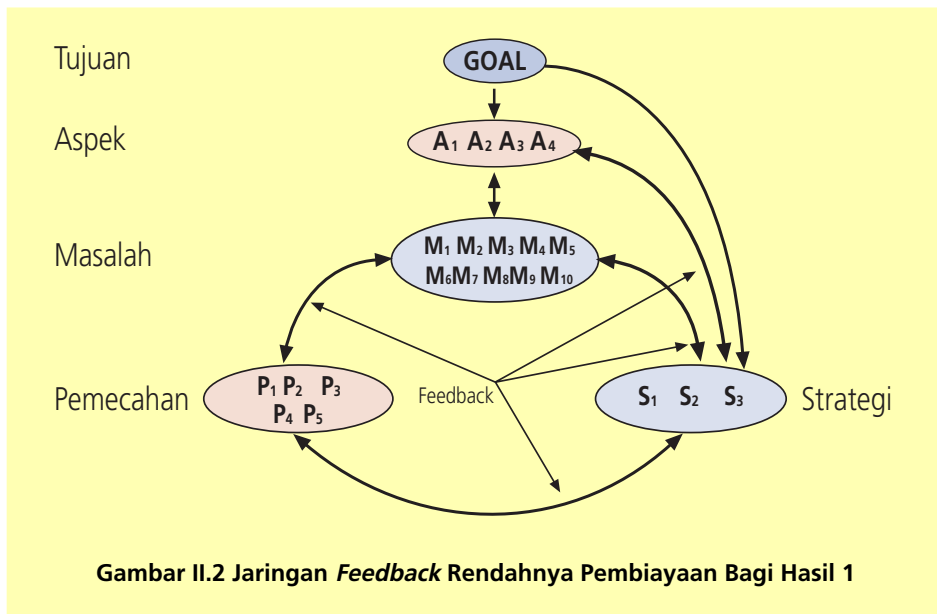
Tujuan

GOAL

Aspek

$A_1$ $A_2$ $A_3$ $A_4$

Masalah

$M_1$ $M_2$ $M_3$ $M_4$ $M_5$
$M_6$ $M_7$ $M_8$ $M_9$ $M_{10}$

Pemecahan

$P_1$ $P_2$ $P_3$
$P_4$ $P_5$

Feedback

$S_1$ $S_2$ $S_3$

Strategi

Gambar II.2 Jaringan *Feedback* Rendahnya Pembiayaan Bagi Hasil 1